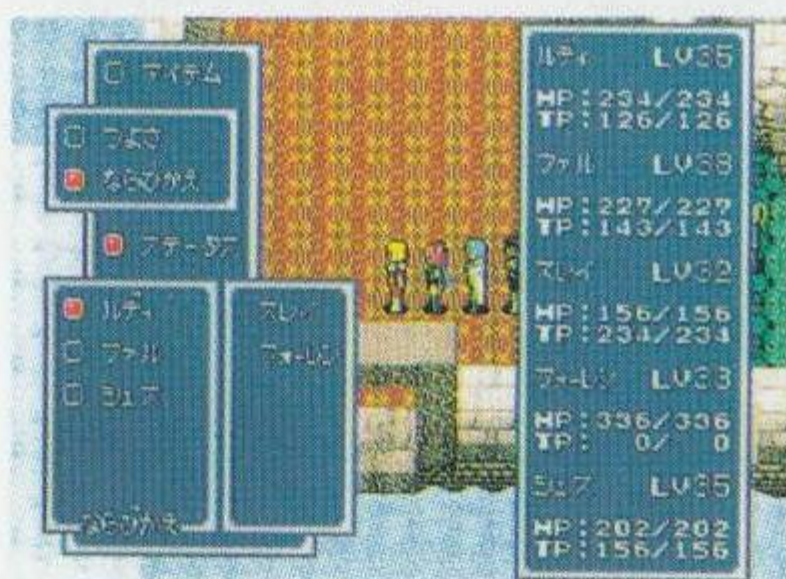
アイテム

つよさ
ならびかえ

ステータス

ルディ
ファル
シュア

スレイ
ティーレン

ならびかえ

ルディ LV35
HP:234/234
TP:126/126

ファル LV38
HP:227/227
TP:143/143

スレイ LV32
HP:156/156
TP:234/234

ティーレン LV33
HP:336/336
TP: 0/ 0

シュア LV35
HP:202/202
TP:156/156